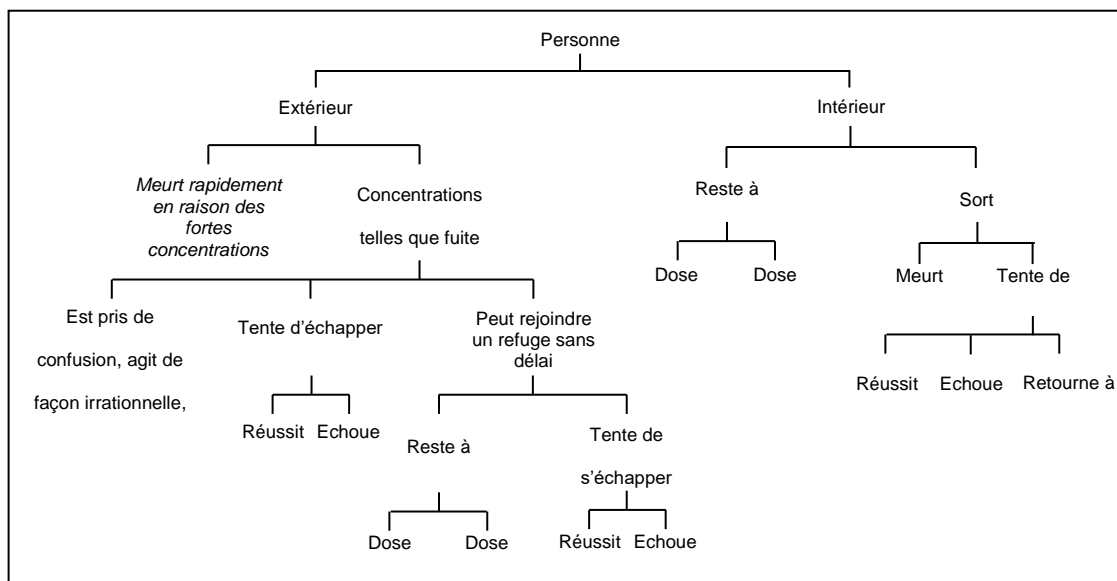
Personne

Extérieur

Intérieur

*Meurt rapidement en raison des fortes concentrations*

Concentrations telles que fuite

Est pris de confusion, agit de façon irrationnelle,

Tente d'échapper

Réussit

Echoue

Peut rejoindre un refuge sans délai

Reste à

Dose

Dose

Tente de s'échapper

Réussit

Echoue

Reste à

Dose

Dose

Sort

Meurt

Tente de

Réussit

Echoue

Retourne à